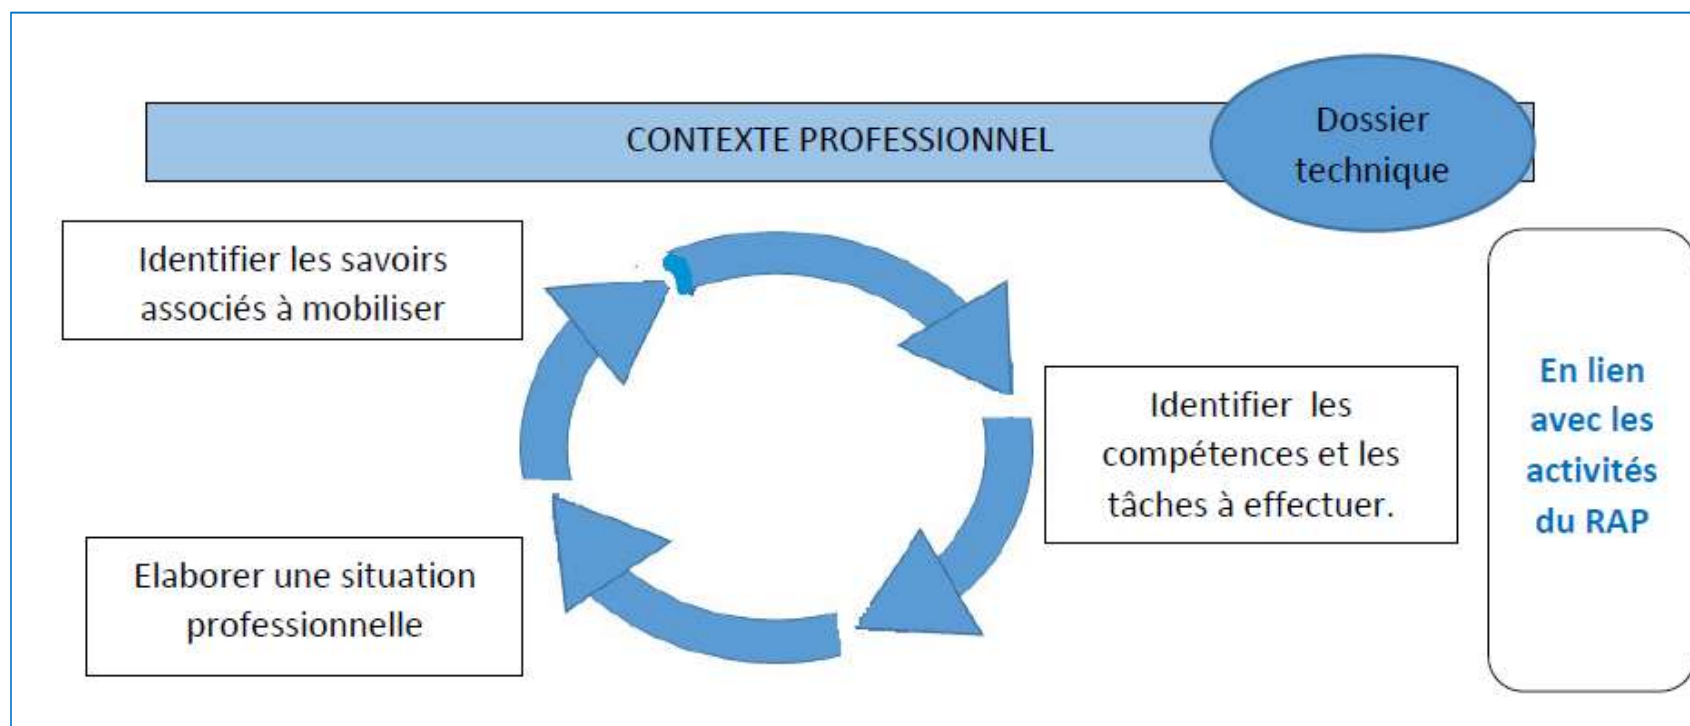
CONTEXTE PROFESSIONNEL

Dossier technique

Identifier les savoirs associés à mobiliser

Identifier les compétences et les tâches à effectuer.

Elaborer une situation professionnelle

En lien avec les activités du RAP